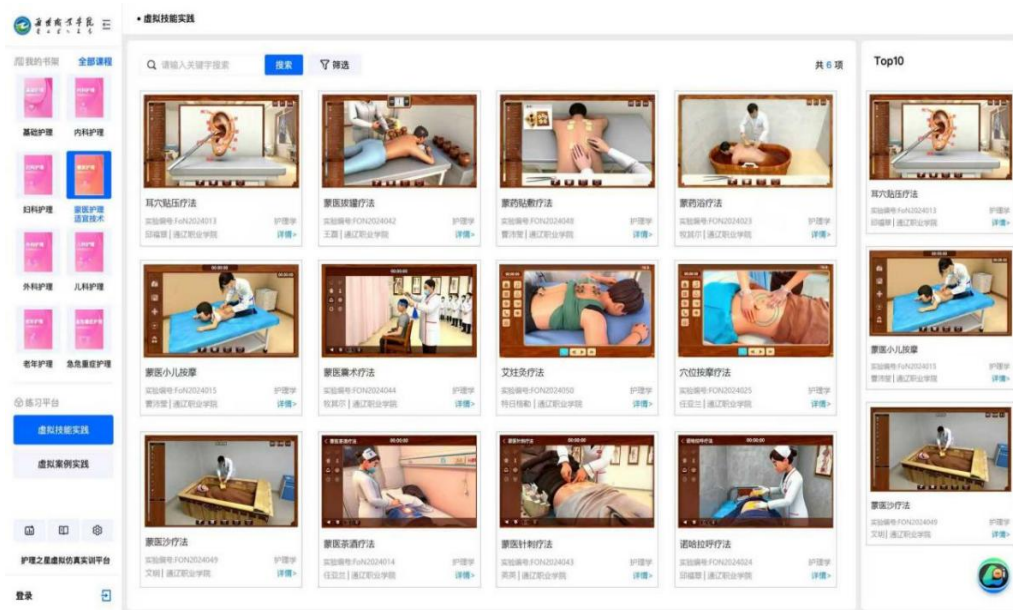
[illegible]

• 虚拟技能实践

我的书架 全部课程

基础护理 内科护理

妇科护理 蒙医护理适宜技术

外科护理 儿科护理

老年护理 急危重症护理

练习平台

虚拟技能实践

虚拟案例实践

护理之星虚拟仿真实训平台

登录

请输入关键字搜索 搜索 筛选

共 6 项

耳穴贴压疗法
实验编号:FoN2024013 护理学
邱福琴 | 通辽职业学院 详情>

蒙医拔罐疗法
实验编号:FON2024042 护理学
王霖 | 通辽职业学院 详情>

蒙医贴敷疗法
实验编号:FON2024048 护理学
曹沛莹 | 通辽职业学院 详情>

蒙药浴疗法
实验编号:FON2024023 护理学
牧其尔 | 通辽职业学院 详情>

蒙医小儿按摩
实验编号:FoN2024015 护理学
曹沛莹 | 通辽职业学院 详情>

蒙医熏术疗法
实验编号:FON2024044 护理学
牧其尔 | 通辽职业学院 详情>

艾灶灸疗法
实验编号:FON2024050 护理学
特日格勒 | 通辽职业学院 详情>

穴位按摩疗法
实验编号:FON2024025 护理学
任亚兰 | 通辽职业学院 详情>

蒙医沙疗法
实验编号:FON2024049 护理学
文昭 | 通辽职业学院 详情>

蒙医茶酒疗法
实验编号:FON2024014 护理学
任亚兰 | 通辽职业学院 详情>

蒙医针刺疗法
实验编号:FON2024043 护理学
英英 | 通辽职业学院 详情>

诺哈拉呼疗法
实验编号:FON2024024 护理学
邱福琴 | 通辽职业学院 详情>

Top10

耳穴贴压疗法
实验编号:FoN2024013 护理学
邱福琴 | 通辽职业学院 详情>

蒙医小儿按摩
实验编号:FoN2024015 护理学
曹沛莹 | 通辽职业学院 详情>

蒙医沙疗法
实验编号:FON2024049 护理学
文昭 | 通辽职业学院 详情>